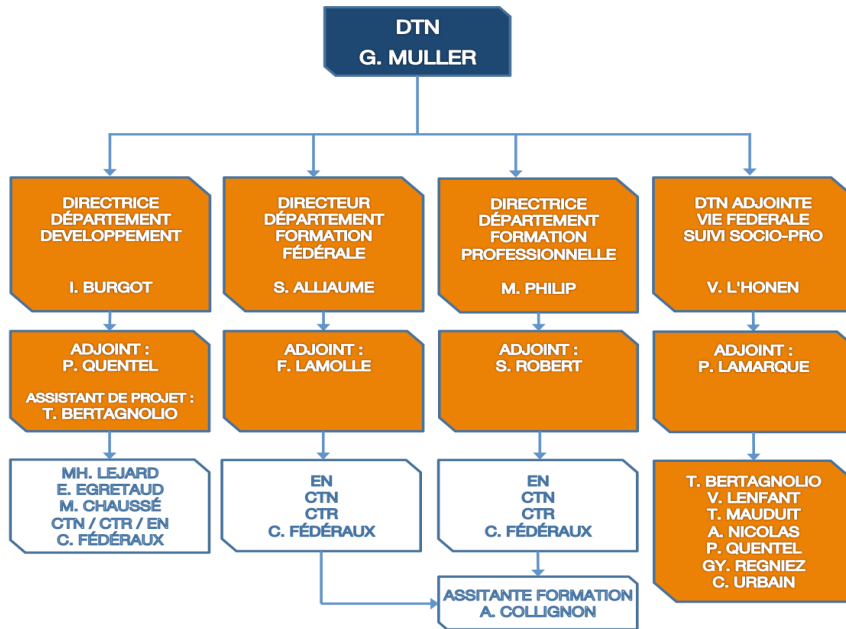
DTN
G. MULLER

DIRECTRICE
DÉPARTEMENT
DEVELOPPEMENT

I. BURGOT

ADJOINT :
P. QUENTEL

ASSISTANT DE PROJET :
T. BERTAGNOLIO

MH. LEJARD
E. EGRETAUD
M. CHAUSSÉ
CTN / CTR / EN
C. FÉDÉRAUX

DIRECTEUR
DÉPARTEMENT
FORMATION
FÉDÉRALE

S. ALLIAUME

ADJOINT :
F. LAMOLLE

EN
CTN
CTR
C. FÉDÉRAUX

DIRECTRICE
DÉPARTEMENT
FORMATION
PROFESSIONNELLE

M. PHILIP

ADJOINT :
S. ROBERT

EN
CTN
CTR
C. FÉDÉRAUX

ASSITANTE FORMATION
A. COLLIGNON

DTN ADJOINTE
VIE FEDERALE
SUIVI SOCIO-PRO

V. L'HONEN

ADJOINT :
P. LAMARQUE

T. BERTAGNOLIO
V. LENFANT
T. MAUDUIT
A. NICOLAS
P. QUENTEL
GY. REGNIEZ
C. URBAIN